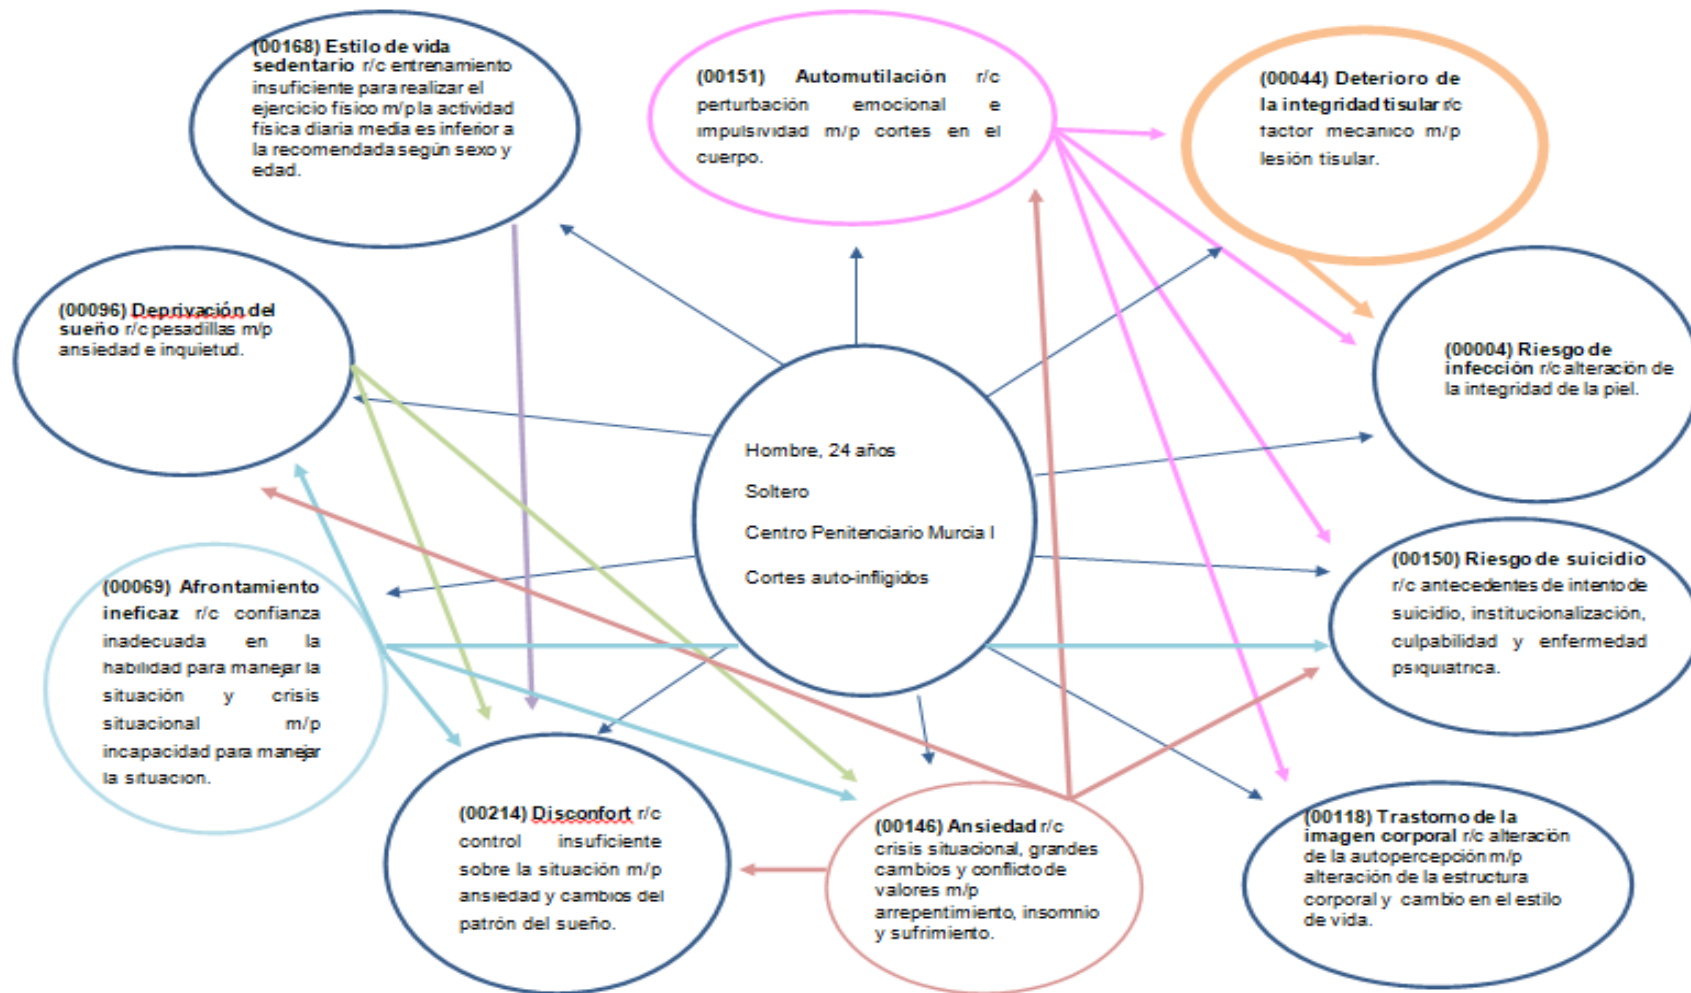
(00168) Estilo de vida sedentario r/c entrenamiento insuficiente para realizar el ejercicio físico m/p la actividad física diaria media es inferior a la recomendada según sexo y edad.

(00151) Automutilación r/c perturbación emocional e impulsividad m/p cortes en el cuerpo.

(00044) Deterioro de la integridad tisular r/c factor mecánico m/p lesión tisular.

(00096) Deprivación del sueño r/c pesadillas m/p ansiedad e inquietud.

(00004) Riesgo de infección r/c alteración de la integridad de la piel.

Hombre, 24 años

Soltero

Centro Penitenciario Murcia I

Cortes auto-infligidos

(00069) Afrontamiento ineficaz r/c confianza inadecuada en la habilidad para manejar la situación y crisis situacional m/p incapacidad para manejar la situación.

(00150) Riesgo de suicidio r/c antecedentes de intento de suicidio, institucionalización, culpabilidad y enfermedad psiquiátrica.

(00214) Disconfort r/c control insuficiente sobre la situación m/p ansiedad y cambios del patrón del sueño.

(00146) Ansiedad r/c crisis situacional, grandes cambios y conflicto de valores m/p arrepentimiento, insomnio y sufrimiento.

(00118) Trastorno de la imagen corporal r/c alteración de la autopercepción m/p alteración de la estructura corporal y cambio en el estilo de vida.